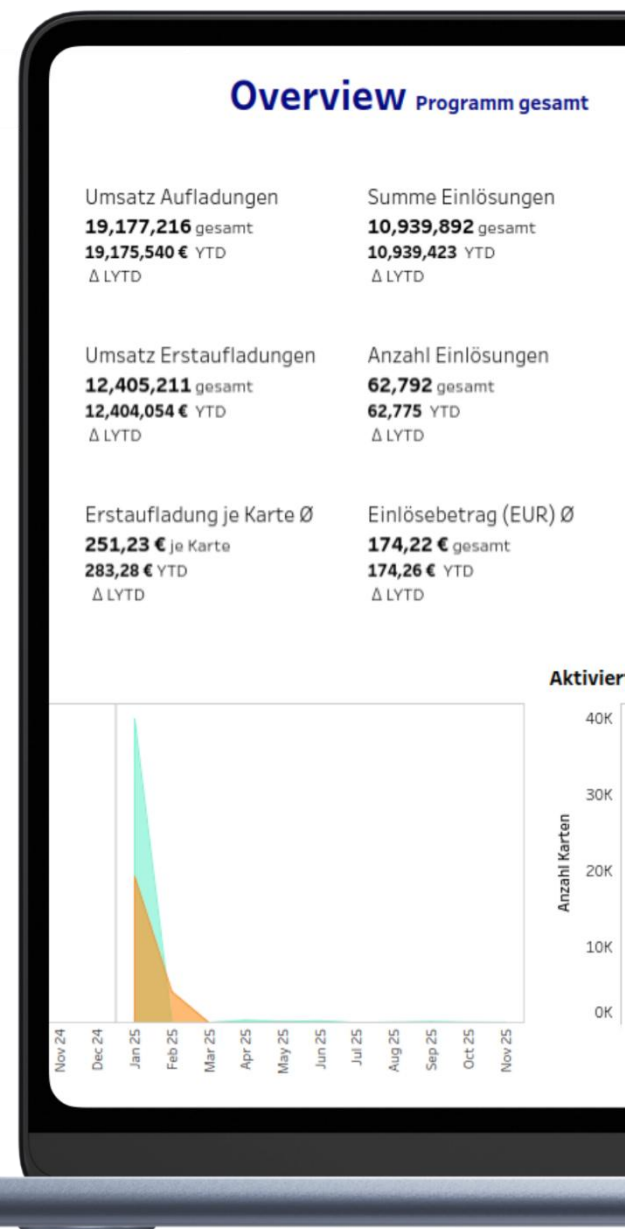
Overview Programm gesamt

Umsatz Aufladungen
19,177,216 gesamt
19,175,540 € YTD
Δ LYTD

Summe Einlösungen
10,939,892 gesamt
10,939,423 YTD
Δ LYTD

Umsatz Erstaufladungen
12,405,211 gesamt
12,404,054 € YTD
Δ LYTD

Anzahl Einlösungen
62,792 gesamt
62,775 YTD
Δ LYTD

Erstaufladung je Karte Ø
251,23 € je Karte
283,28 € YTD
Δ LYTD

Einlösebetrag (EUR) Ø
174,22 € gesamt
174,26 € YTD
Δ LYTD

Aktivier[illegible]

40K
30K
20K
10K
0K
Anzahl Karten

Nov 24
Dec 24
Jan 25
Feb 25
Mar 25
Apr 25
May 25
Jun 25
Jul 25
Aug 25
Sep 25
Oct 25
Nov 25